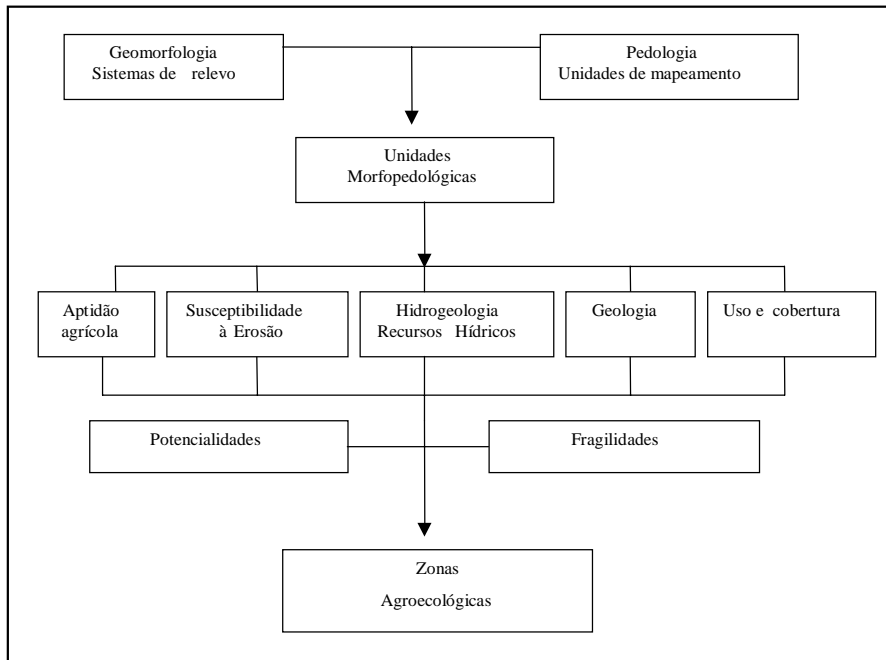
Geomorfologia
Sistemas de relevo

Pedologia
Unidades de mapeamento

Unidades
Morfopedológicas

Aptidão
agrícola

Susceptibilidade
à Erosão

Hidrogeologia
Recursos Hídricos

Geologia

Uso e cobertura

Potencialidades

Fragilidades

Zonas
Agroecológicas